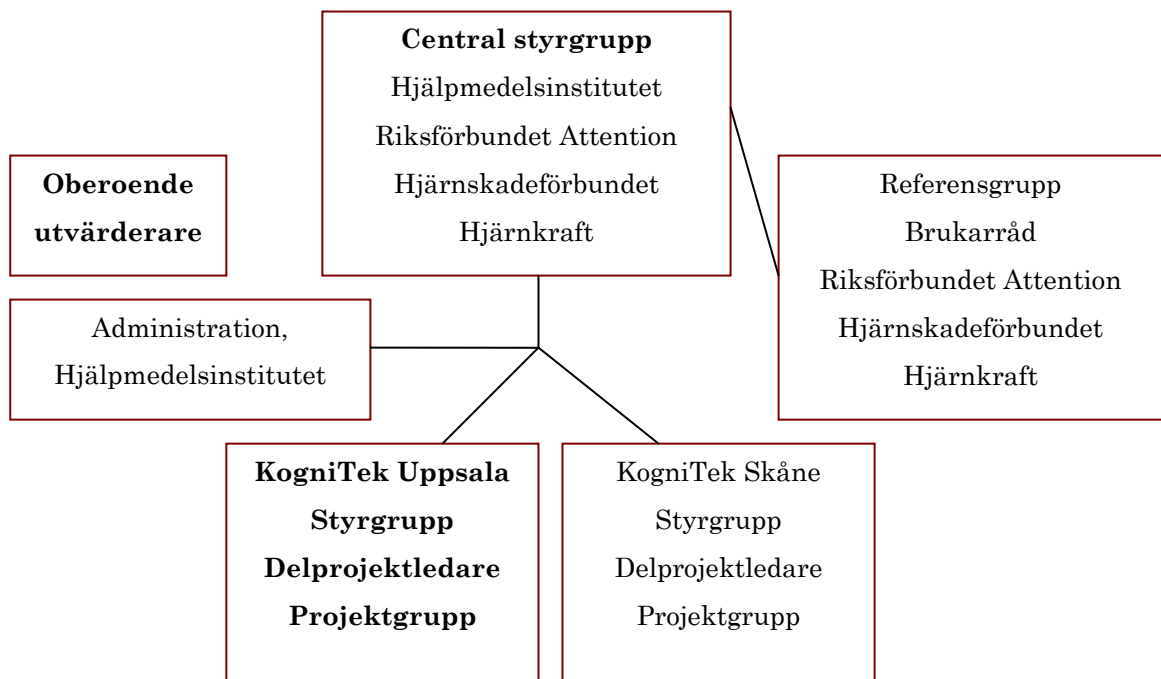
**Central styrgrupp**
Hjälpmedelsinstitutet
Riksförbundet Attention
Hjärnskadeförbundet
Hjärnkraft

**Oberoende utvärderare**

Referensgrupp
Brukarråd
Riksförbundet Attention
Hjärnskadeförbundet
Hjärnkraft

Administration,
Hjälpmedelsinstitutet

**KogniTek Uppsala**
**Styrgrupp**
**Delprojektledare**
**Projektgrupp**

KogniTek Skåne
Styrgrupp
Delprojektledare
Projektgrupp